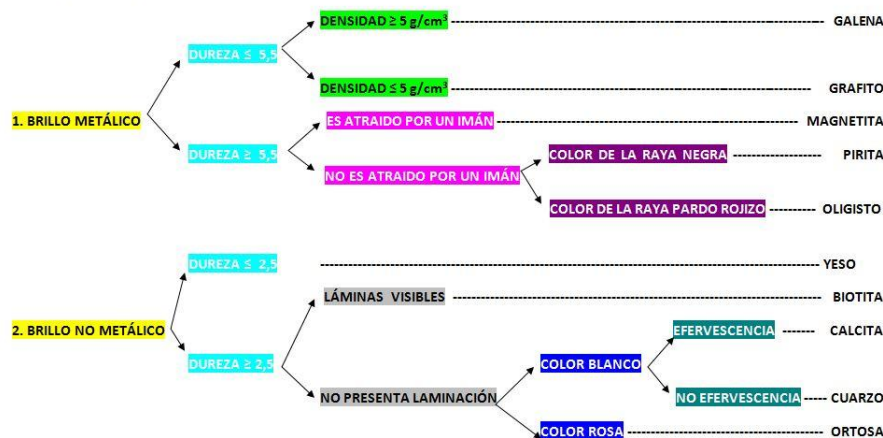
1. BRILLO METÁLICO

DUREZA ≤ 5,5

DENSIDAD ≥ 5 g/cm$^3$ ---------------------------------------------------------------------- GALENA

DENSIDAD ≤ 5 g/cm$^3$ ---------------------------------------------------------------------- GRAFITO

DUREZA ≥ 5,5

ES ATRAIDO POR UN IMÁN ------------------------------------------------------------------ MAGNETITA

NO ES ATRAIDO POR UN IMÁN

COLOR DE LA RAYA NEGRA -------------------- PIRITA

COLOR DE LA RAYA PARDO ROJIZO --------- OLIGISTO

2. BRILLO NO METÁLICO

DUREZA ≤ 2,5

---------------------------------------------------------------------------------------------- YESO

DUREZA ≥ 2,5

LÁMINAS VISIBLES ----------------------------------------------------------------------------- BIOTITA

NO PRESENTA LAMINACIÓN

COLOR BLANCO

EFERVESCENCIA ------- CALCITA

NO EFERVESCENCIA ----- CUARZO

COLOR ROSA ---------------------------------------------- ORTOSA